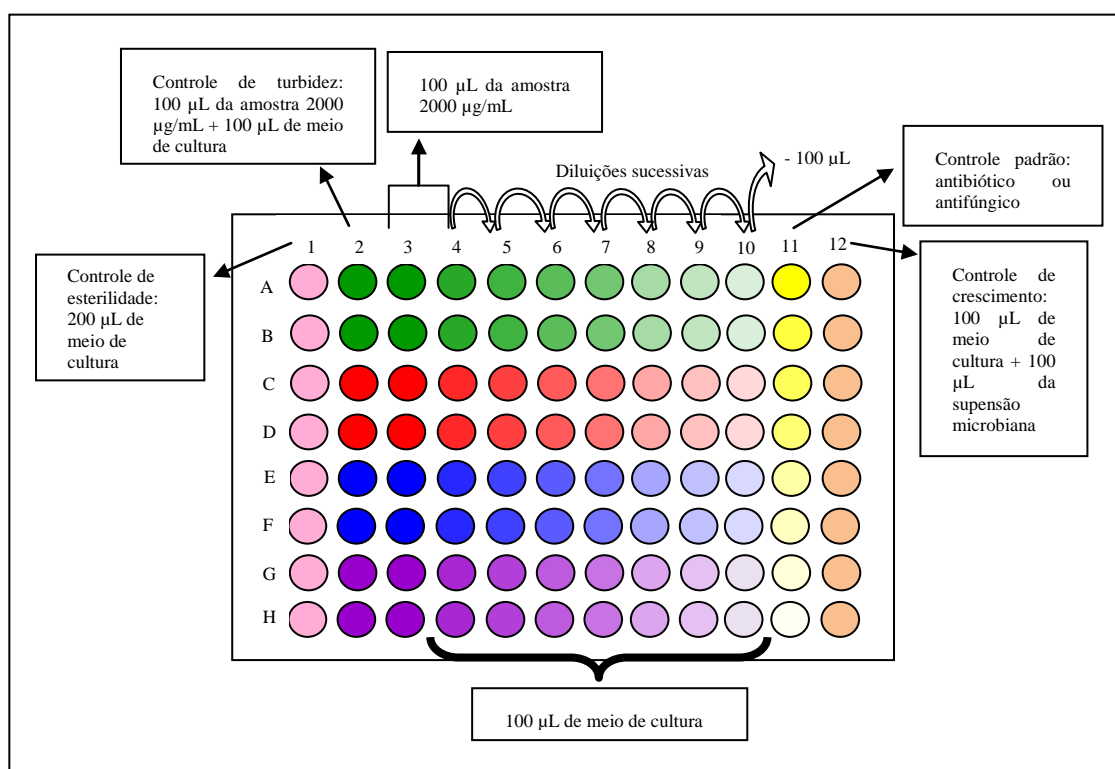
Controle de turbidez: 100 µL da amostra 2000 µg/mL + 100 µL de meio de cultura

100 µL da amostra 2000 µg/mL

Diluições sucessivas

- 100 µL

Controle padrão: antibiótico ou antifúngico

Controle de esterilidade: 200 µL de meio de cultura

1 2 3 4 5 6 7 8 9 10 11 12

A
B
C
D
E
F
G
H

Controle de crescimento: 100 µL de meio de cultura + 100 µL da supensão microbiana

100 µL de meio de cultura